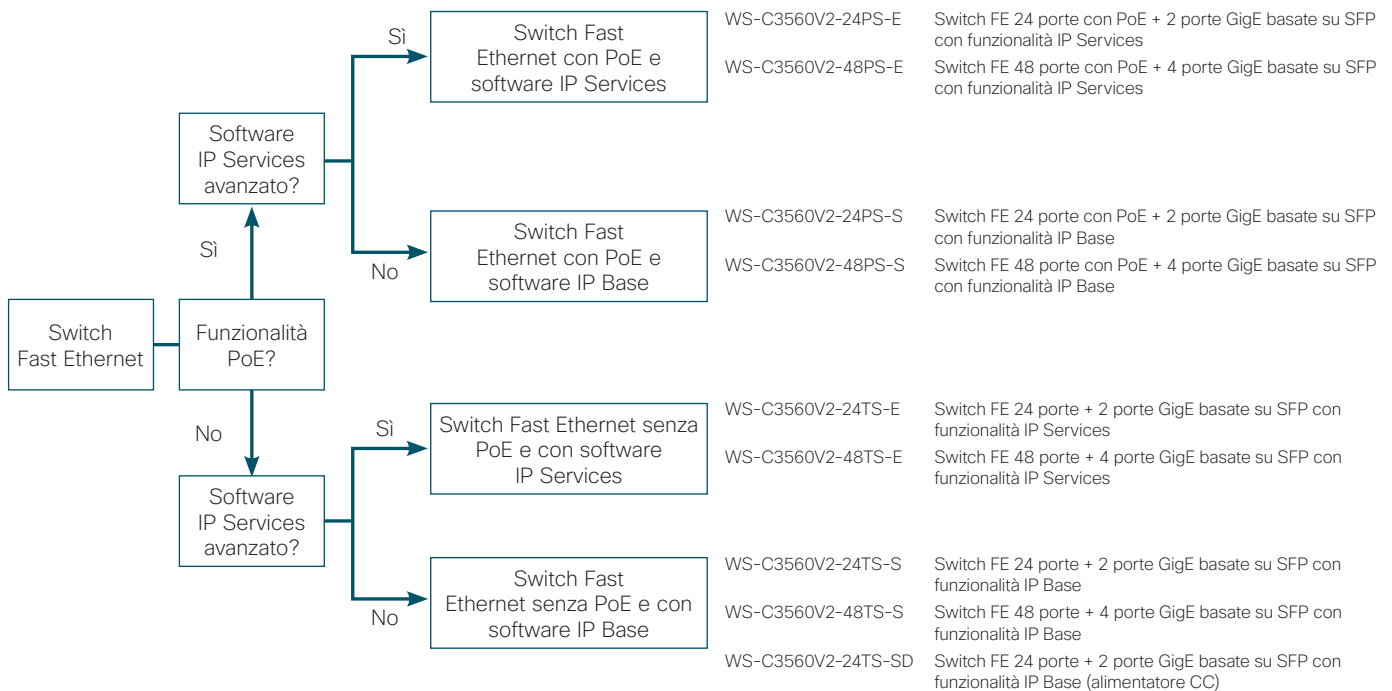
Switch Fast Ethernet

Funzionalità PoE?

Sì

Software IP Services avanzato?

Sì

Switch Fast Ethernet con PoE e software IP Services

WS-C3560V2-24PS-E Switch FE 24 porte con PoE + 2 porte GigE basate su SFP con funzionalità IP Services

WS-C3560V2-48PS-E Switch FE 48 porte con PoE + 4 porte GigE basate su SFP con funzionalità IP Services

No

Switch Fast Ethernet con PoE e software IP Base

WS-C3560V2-24PS-S Switch FE 24 porte con PoE + 2 porte GigE basate su SFP con funzionalità IP Base

WS-C3560V2-48PS-S Switch FE 48 porte con PoE + 4 porte GigE basate su SFP con funzionalità IP Base

No

Software IP Services avanzato?

Sì

Switch Fast Ethernet senza PoE e con software IP Services

WS-C3560V2-24TS-E Switch FE 24 porte + 2 porte GigE basate su SFP con funzionalità IP Services

WS-C3560V2-48TS-E Switch FE 48 porte + 4 porte GigE basate su SFP con funzionalità IP Services

No

Switch Fast Ethernet senza PoE e con software IP Base

WS-C3560V2-24TS-S Switch FE 24 porte + 2 porte GigE basate su SFP con funzionalità IP Base

WS-C3560V2-48TS-S Switch FE 48 porte + 4 porte GigE basate su SFP con funzionalità IP Base

WS-C3560V2-24TS-SD Switch FE 24 porte + 2 porte GigE basate su SFP con funzionalità IP Base (alimentatore CC)